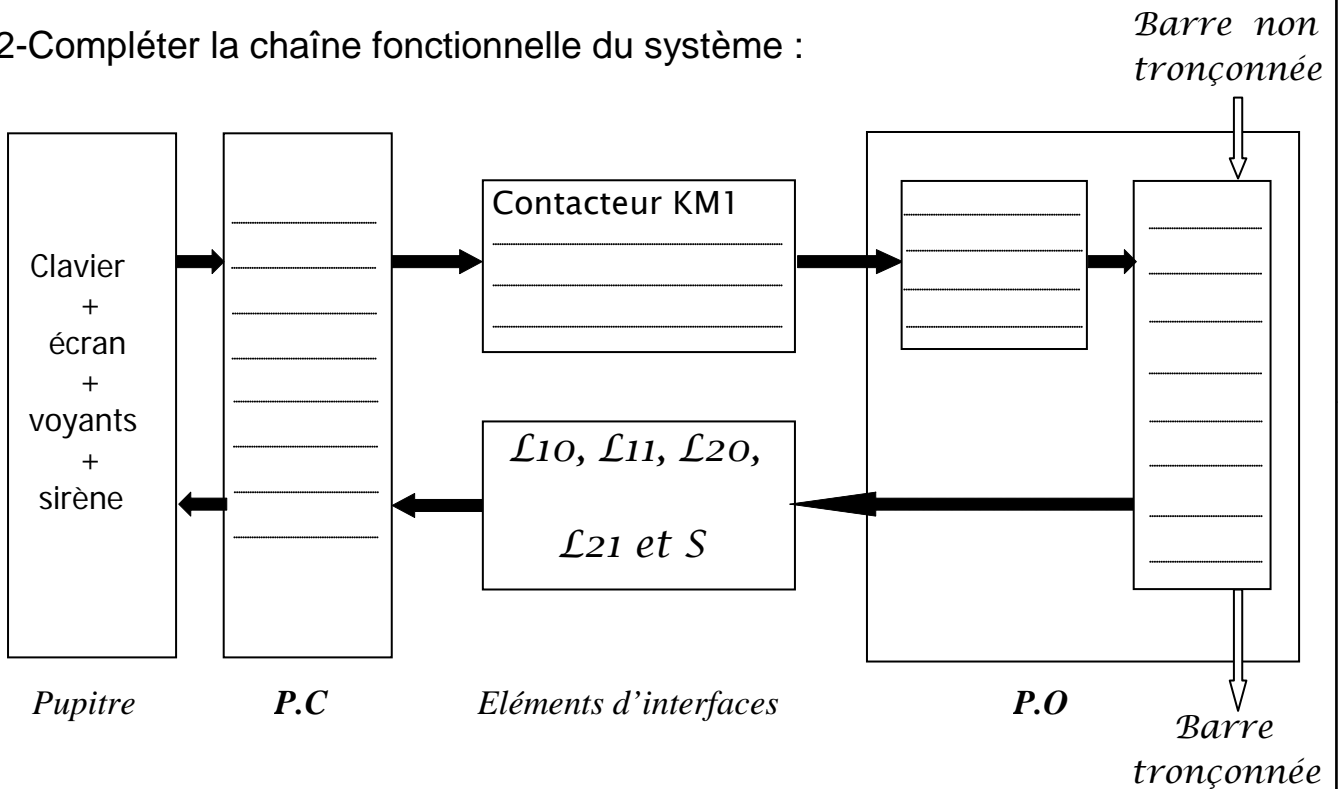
2-Compléter la chaîne fonctionnelle du système :

Barre non tronçonnée

Clavier + écran + voyants + sirène

Contacteur KM1

L10, L11, L20, L21 et S

Pupitre

P.C

Eléments d'interfaces

P.O

Barre tronçonnée